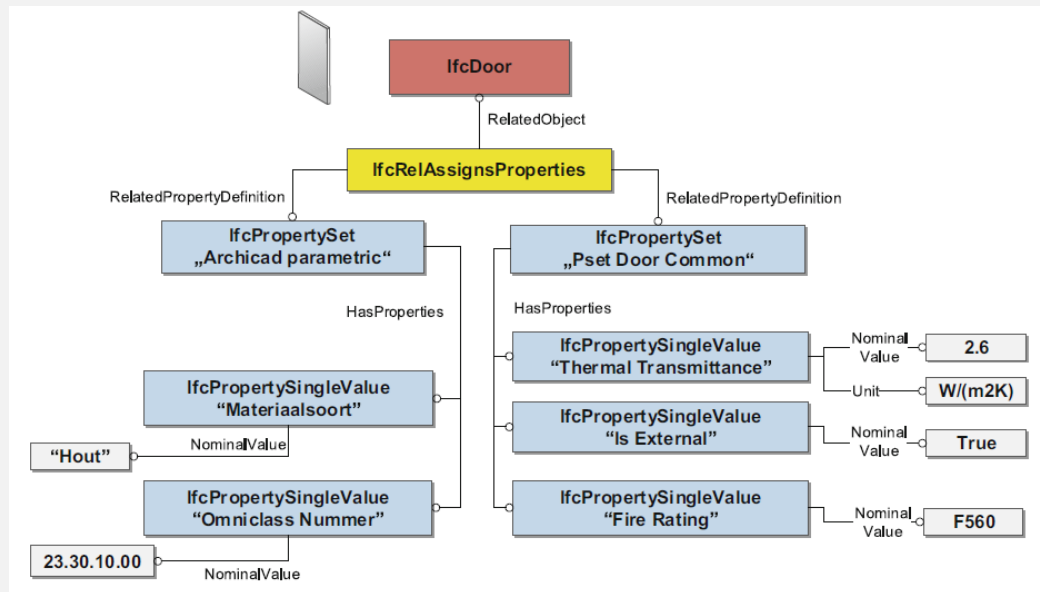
IfcDoor

RelatedObject

IfcRelAssignsProperties

RelatedPropertyDefinition

RelatedPropertyDefinition

IfcPropertySet
„Archicad parametric“

IfcPropertySet
„Pset Door Common“

HasProperties

HasProperties

IfcPropertySingleValue
“Thermal Transmittance”

Nominal Value

2.6

Unit

W/(m2K)

IfcPropertySingleValue
“Materiaalsoort”

NominalValue

“Hout”

IfcPropertySingleValue
“Is External”

Nominal Value

True

IfcPropertySingleValue
“Omniclass Nummer”

IfcPropertySingleValue
“Fire Rating”

Nominal Value

F560

23.30.10.00

NominalValue